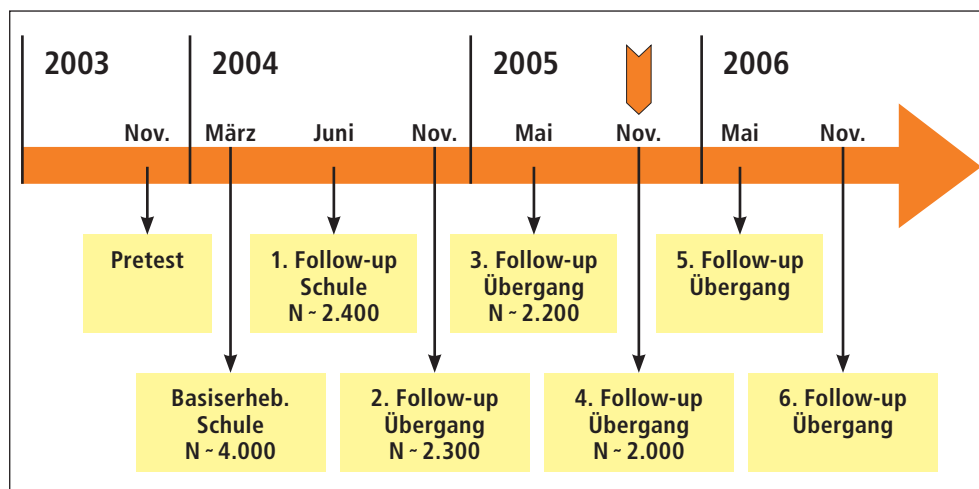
2003

2004

2005

2006

Nov.

März

Juni

Nov.

Mai

Nov.

Mai

Nov.

Pretest

1. Follow-up Schule N ~ 2.400

3. Follow-up Übergang N ~ 2.200

5. Follow-up Übergang

Basiserheb. Schule N ~ 4.000

2. Follow-up Übergang N ~ 2.300

4. Follow-up Übergang N ~ 2.000

6. Follow-up Übergang